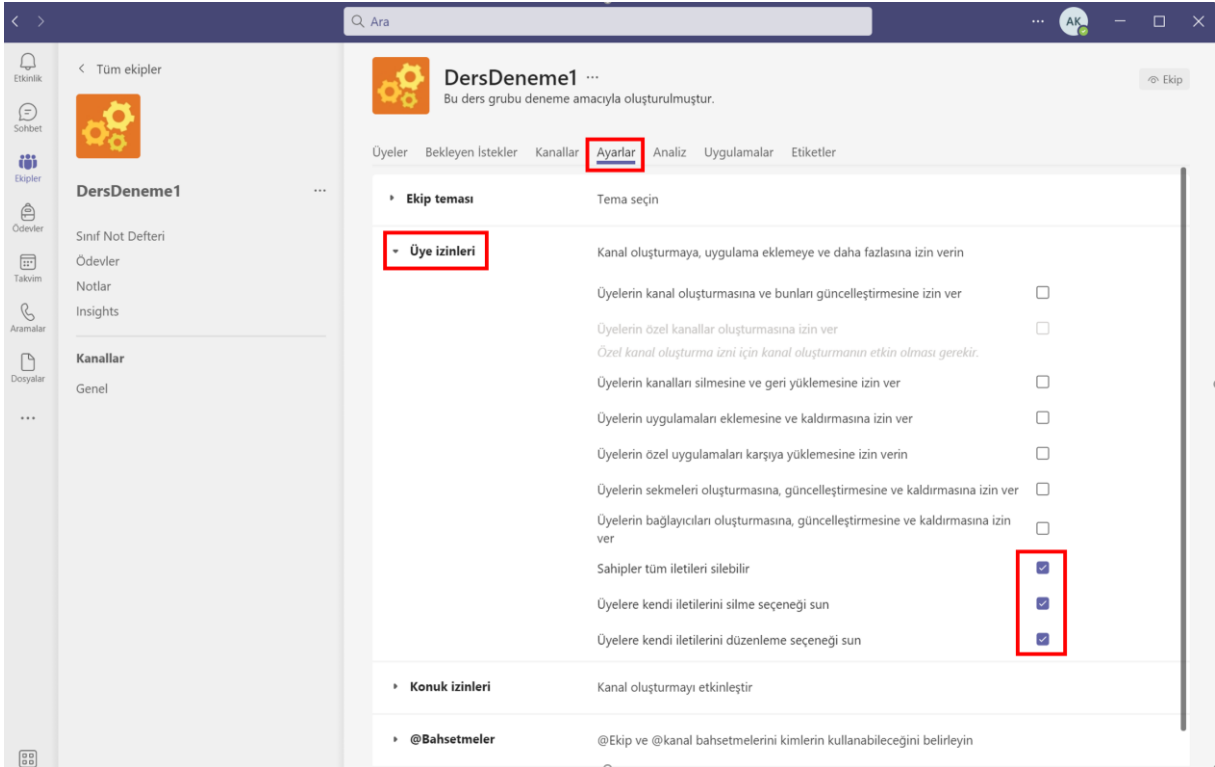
Ara

AK

Etkinlik
Sohbet
Ekipler
Ödevler
Takvim
Aramalar
Dosyalar
...

< Tüm ekipler

DersDeneme1 ...

Sınıf Not Defteri
Ödevler
Notlar
Insights

Kanallar
Genel

DersDeneme1 ...
Bu ders grubu deneme amacıyla oluşturulmuştur.

Ekip

Üyeler Bekleyen İstekler Kanallar Ayarlar Analiz Uygulamalar Etiketler

Ekip teması
Tema seçin

Üye izinleri
Kanal oluşturmaya, uygulama eklemeye ve daha fazlasına izin verin

Üyelerin kanal oluşturmasına ve bunları güncelleştirmesine izin ver

Üyelerin özel kanallar oluşturmasına izin ver
Özel kanal oluşturma izni için kanal oluşturmanın etkin olması gerekir.

Üyelerin kanalları silmesine ve geri yüklemesine izin ver

Üyelerin uygulamaları eklemesine ve kaldırmasına izin ver

Üyelerin özel uygulamaları karşıya yüklemesine izin verin

Üyelerin sekmeleri oluşturmasına, güncelleştirmesine ve kaldırmasına izin ver

Üyelerin bağlayıcıları oluşturmasına, güncelleştirmesine ve kaldırmasına izin ver

Sahipler tüm iletileri silebilir

Üyelere kendi iletilerini silme seçeneği sun

Üyelere kendi iletilerini düzenleme seçeneği sun

Konuk izinleri
Kanal oluşturmayı etkinleştir

@Bahsetmeler
@Ekip ve @kanal bahsetmelerini kimlerin kullanabileceğini belirleyin